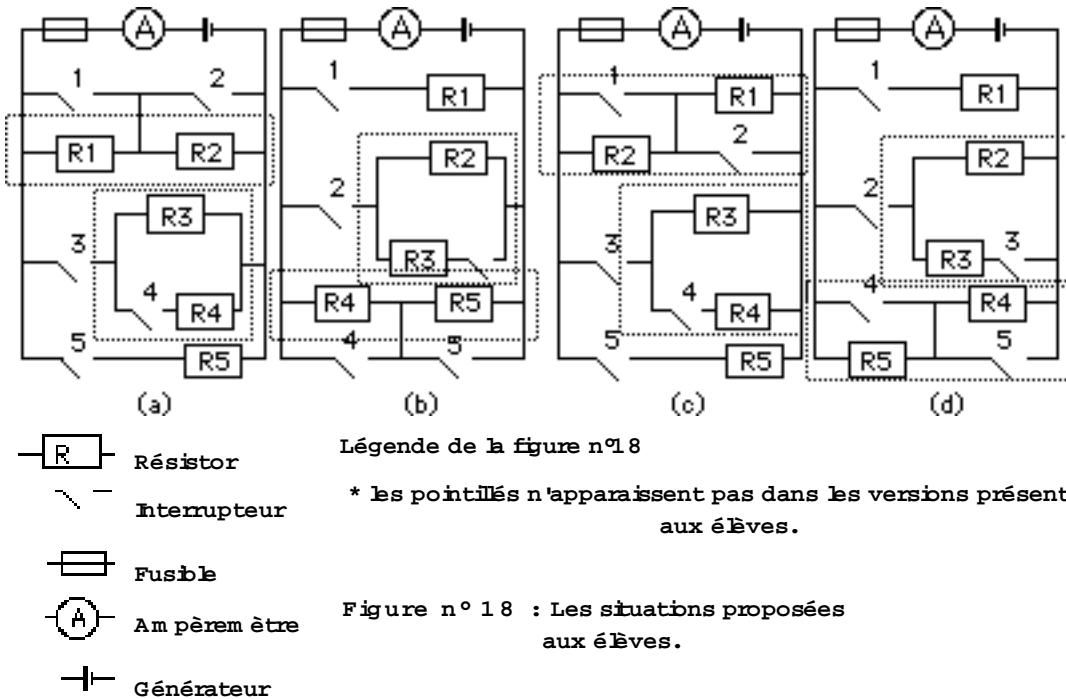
A
1 2
R1 R2
R3
3
4 R4
5 R5
(a)

A
1 R1
2 R2
R3
R4 R5
4 5
(b)

A
1 R1
R2 2
R3
3
4 R4
5 R5
(c)

A
1 R1
2 R2
R3 3
4 R4
R5 5
(d)

R Résistor

Interrupteur

Fusible

A Ampèremètre

Générateur

Légende de la figure n°18

* les pointillés n'apparaissent pas dans les versions présent aux élèves.

Figure n° 18 : Les situations proposées aux élèves.